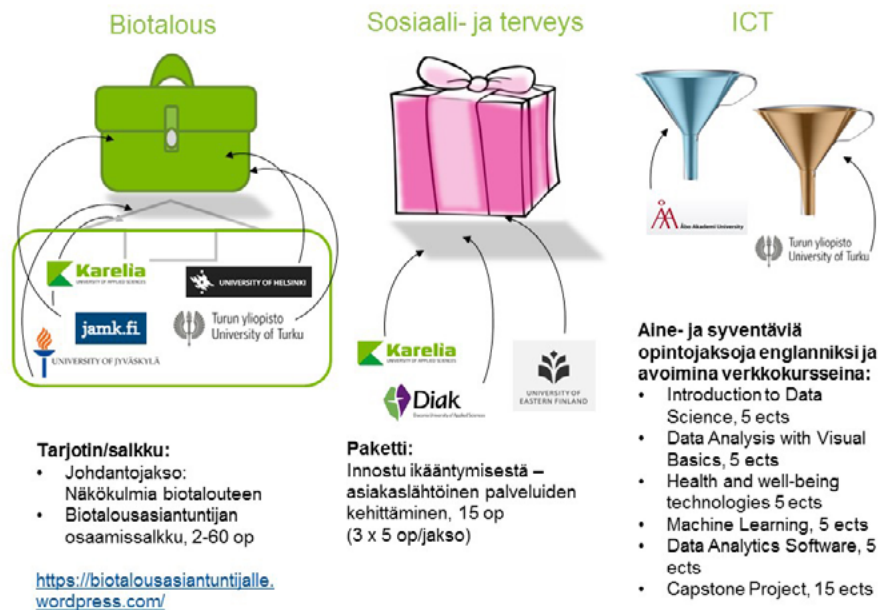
Biotalous

Karelia
UNIVERSITY OF APPLIED SCIENCES
UNIVERSITY OF HELSINKI
jamk.fi
Turun yliopisto
University of Turku
UNIVERSITY OF JYVÄSKYLÄ

Tarjotin/salkku:
• Johdantojakso: Näkökulmia biotalouteen
• Biotalousasiantuntijan osaamissalkku, 2-60 op

https://biotalousasiantuntijalle.wordpress.com/

Sosiaali- ja terveys

Karelia
UNIVERSITY OF APPLIED SCIENCES
Diak
UNIVERSITY OF EASTERN FINLAND

Paketti:
Innostu ikääntymisestä – asiakaslähtöinen palveluiden kehittäminen, 15 op
(3 x 5 op/jakso)

ICT

Åbo Akademi University
Turun yliopisto
University of Turku

Aine- ja syventäviä opintojaksoja englanniksi ja avoimina verkkokursseina:
• Introduction to Data Science, 5 ects
• Data Analysis with Visual Basics, 5 ects
• Health and well-being technologies 5 ects
• Machine Learning, 5 ects
• Data Analytics Software, 5 ects
• Capstone Project, 15 ects